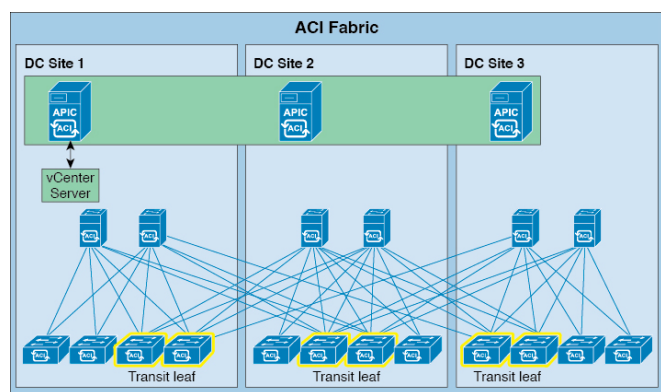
ACI Fabric

DC Site 1

DC Site 2

DC Site 3

APIC
ACI

APIC
ACI

APIC
ACI

vCenter Server

ACI ACI

ACI ACI

ACI ACI

ACI ACI ACI ACI

ACI ACI ACI ACI

ACI ACI ACI ACI

Transit leaf

Transit leaf

Transit leaf